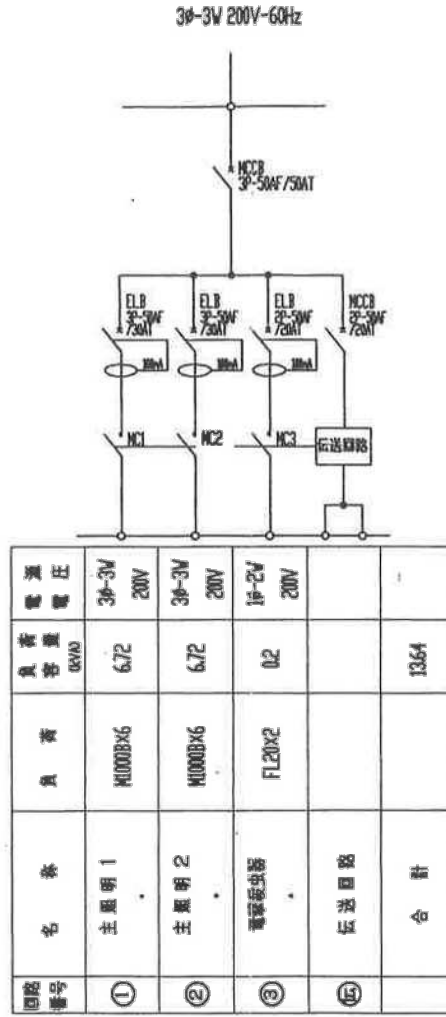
3φ-3W 200V-60Hz

MCCB 3P-50AF/50AT

ELB 3P-50AF 730AT

ELB 3P-50AF 730AT

ELB 2P-50AF 720AT

MCCB 2P-50AF 720AT

100mA

100mA

100mA

MC1

MC2

MC3

伝送回路

| 回路番号 | 名称 | 負荷 | 負荷容量 (KVA) | 電気方式 電圧 |
|---|---|---|---|---|
| ① | 主照明 1 | M1000BX6 | 6.72 | 3φ-3W 200V |
| ② | 主照明 2 | M1000BX6 | 6.72 | 3φ-3W 200V |
| ③ | 電源供給器 | FL20×2 | 0.2 | 1φ-2W 200V |
| 伝 | 伝送回路 | | | |
| | 合計 | | 13.64 | |